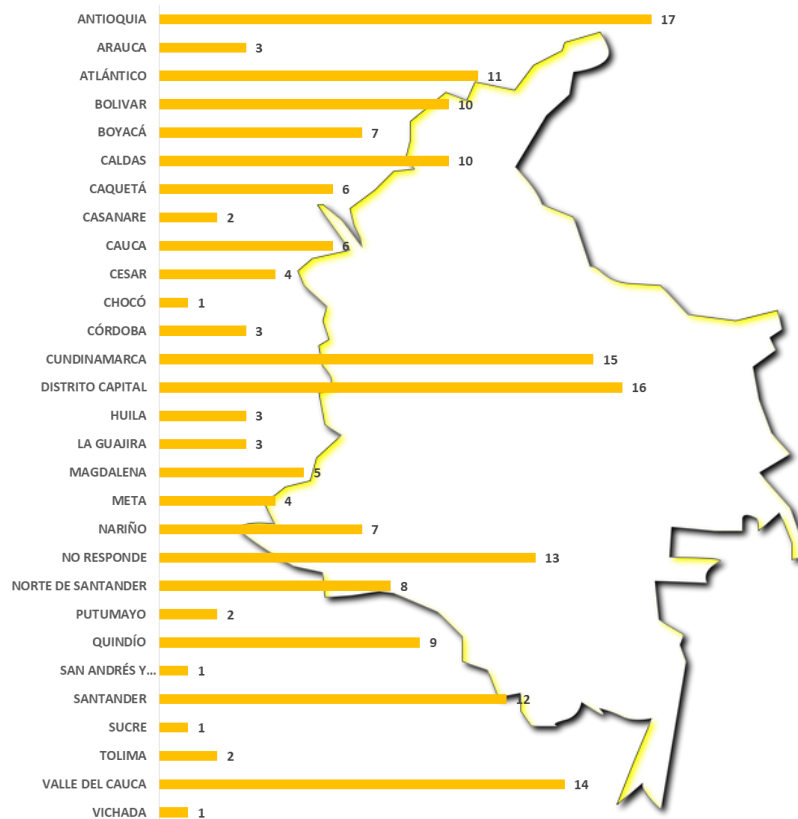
| | |
|---|---|
| ANTIOQUIA | 17 |
| ARAUCA | 3 |
| ATLÁNTICO | 11 |
| BOLIVAR | 10 |
| BOYACÁ | 7 |
| CALDAS | 10 |
| CAQUETÁ | 6 |
| CASANARE | 2 |
| CAUCA | 6 |
| CESAR | 4 |
| CHOCÓ | 1 |
| CÓRDOBA | 3 |
| CUNDINAMARCA | 15 |
| DISTRITO CAPITAL | 16 |
| HUILA | 3 |
| LA GUAJIRA | 3 |
| MAGDALENA | 5 |
| META | 4 |
| NARIÑO | 7 |
| NO RESPONDE | 13 |
| NORTE DE SANTANDER | 8 |
| PUTUMAYO | 2 |
| QUINDÍO | 9 |
| SAN ANDRÉS Y... | 1 |
| SANTANDER | 12 |
| SUCRE | 1 |
| TOLIMA | 2 |
| VALLE DEL CAUCA | 14 |
| VICHADA | 1 |